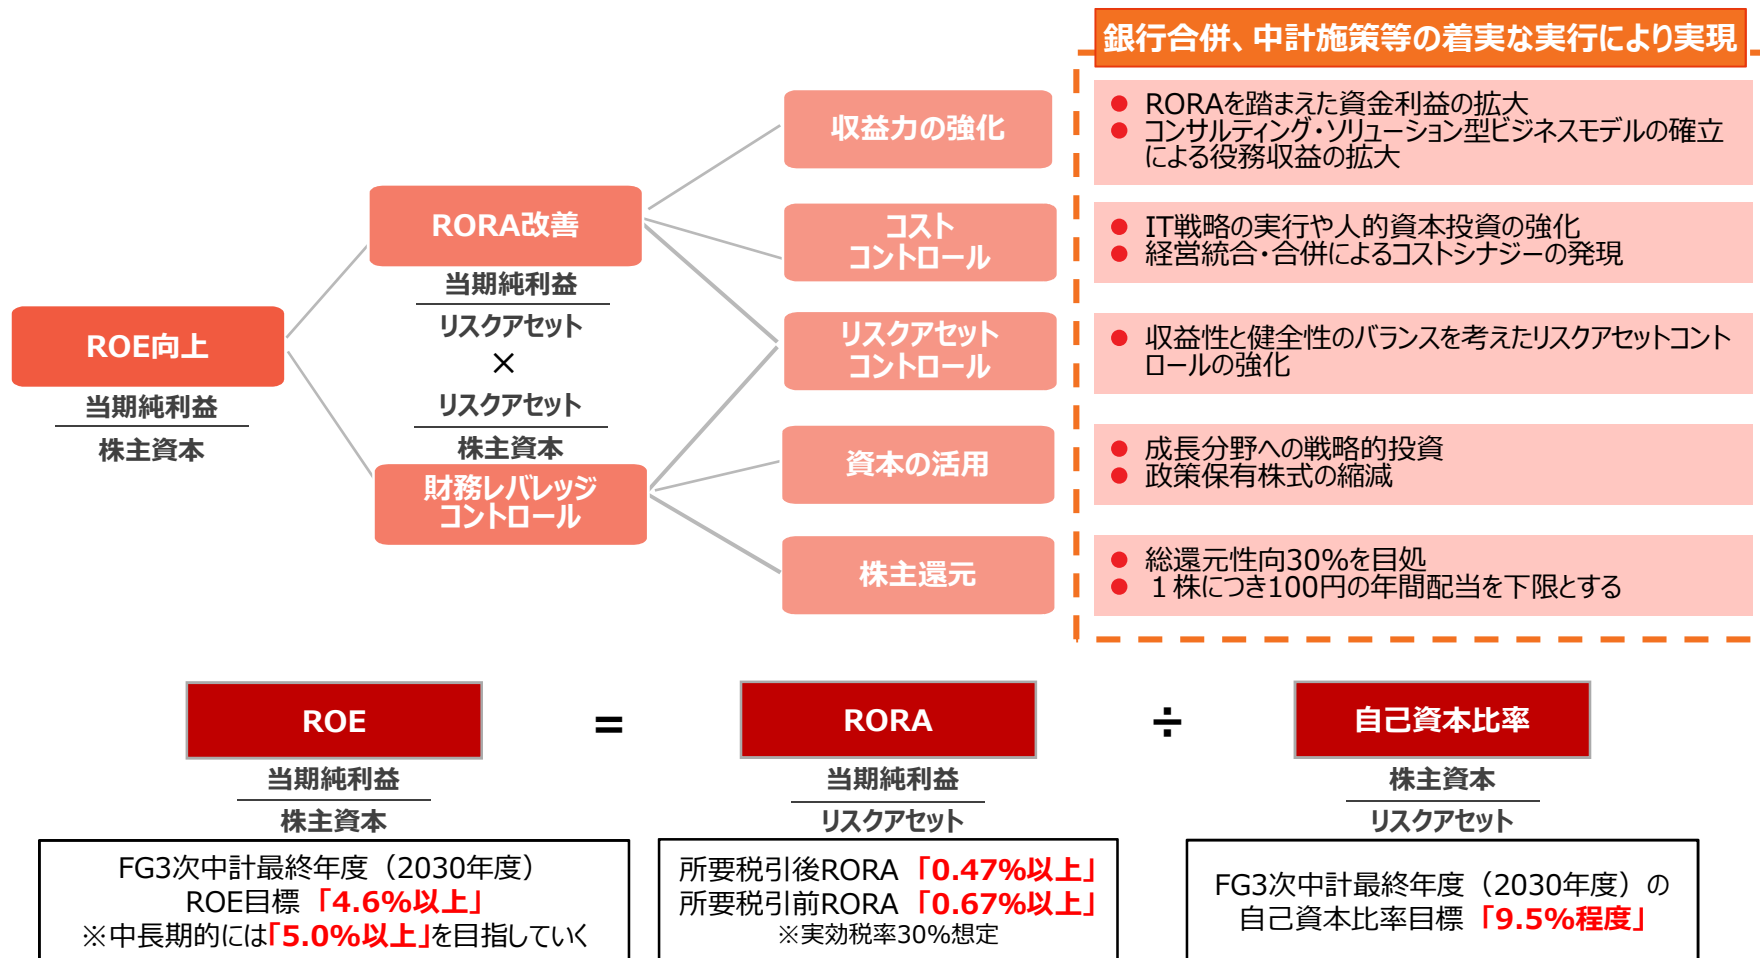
銀行合併、中計施策等の着実な実行により実現

ROE向上

$\frac{\text{当期純利益}}{\text{株主資本}}$

RORA改善

$\frac{\text{当期純利益}}{\text{リスクアセット}} \times \frac{\text{リスクアセット}}{\text{株主資本}}$

財務レバレッジコントロール

収益力の強化

● RORAを踏まえた資金利益の拡大
● コンサルティング・ソリューション型ビジネスモデルの確立による役務収益の拡大

コストコントロール

● IT戦略の実行や人的資本投資の強化
● 経営統合・合併によるコストシナジーの発現

リスクアセットコントロール

● 収益性と健全性のバランスを考えたリスクアセットコントロールの強化

資本の活用

● 成長分野への戦略的投資
● 政策保有株式の縮減

株主還元

● 総還元性向30%を目処
● １株につき100円の年間配当を下限とする

ROE = RORA ÷ 自己資本比率

$\frac{\text{当期純利益}}{\text{株主資本}}$

$\frac{\text{当期純利益}}{\text{リスクアセット}}$

$\frac{\text{株主資本}}{\text{リスクアセット}}$

FG3次中計最終年度（2030年度）
ROE目標「4.6%以上」
※中長期的には「5.0%以上」を目指していく

所要税引後RORA「0.47%以上」
所要税引前RORA「0.67%以上」
※実効税率30%想定

FG3次中計最終年度（2030年度）の
自己資本比率目標「9.5%程度」